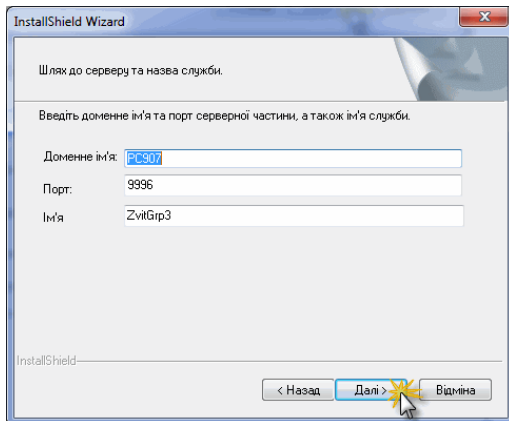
InstallShield Wizard

Шлях до серверу та назва служби.

Введіть доменне ім'я та порт серверної частини, а також ім'я служби.

Доменне ім'я: PC907

Порт: 9996

Ім'я ZvitGrp3

InstallShield

< Назад Далі > Відміна